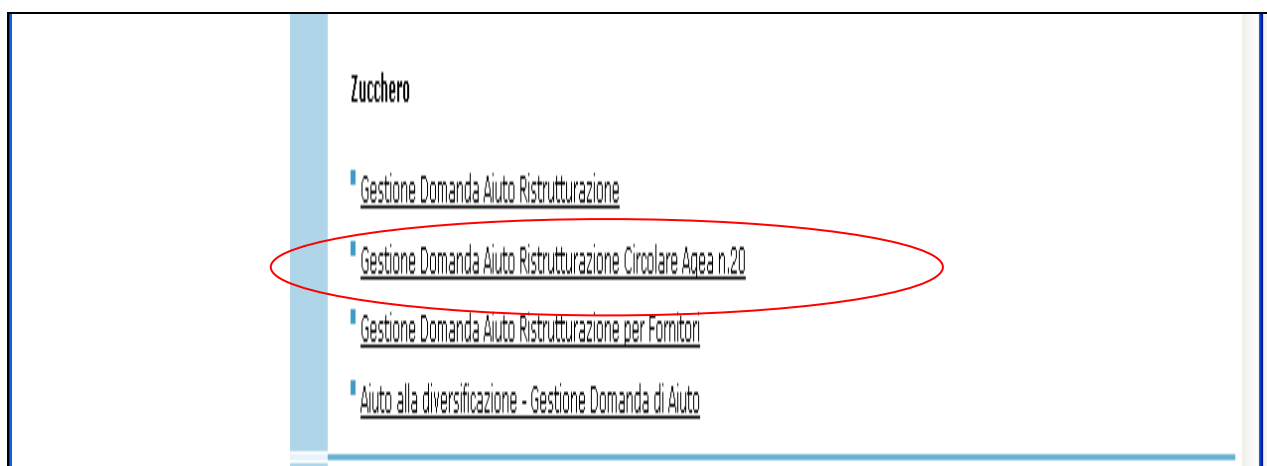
Zucchero

Gestione Domanda Aiuto Ristrutturazione

Gestione Domanda Aiuto Ristrutturazione Circolare Agea n.20

Gestione Domanda Aiuto Ristrutturazione per Fornitori

Aiuto alla diversificazione - Gestione Domanda di Aiuto